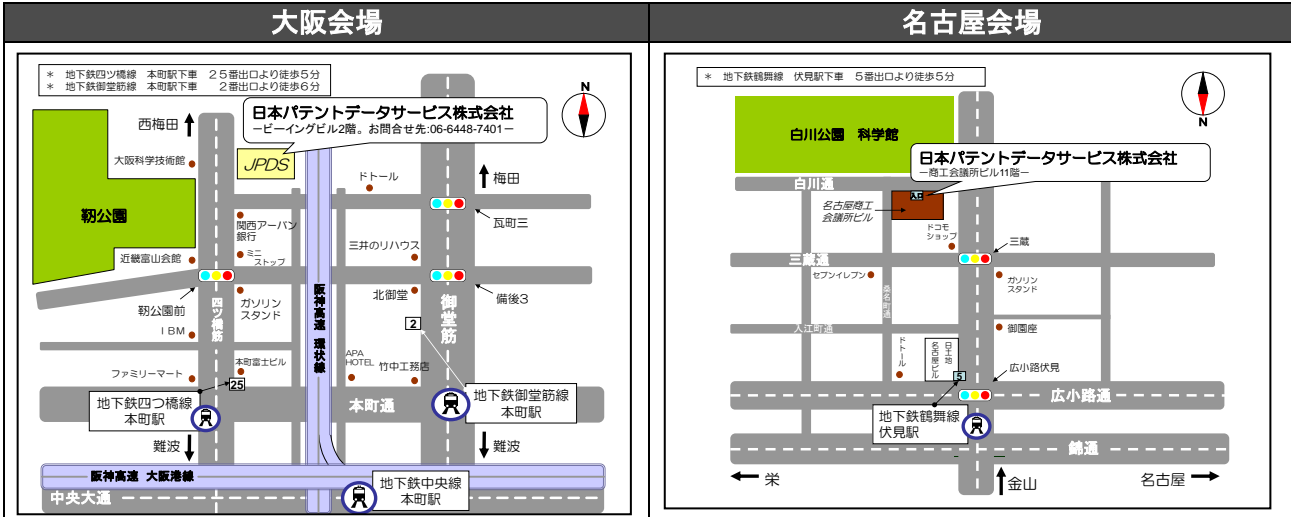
大阪会場

＊ 地下鉄四ツ橋線 本町駅下車 ２５番出口より徒歩５分
＊ 地下鉄御堂筋線 本町駅下車 ２番出口より徒歩６分

日本パテントデータサービス株式会社
－ビーイングビル2階。お問合せ先:06-6448-7401－

N

西梅田
大阪科学技術館
JPDS
ドトール
梅田
靭公園
関西アーバン銀行
瓦町三
三井のリハウス
近畿富山会館
ミニストップ
北御堂
備後3
靭公園前
ガソリンスタンド
四ツ橋筋
阪神高速 環状線
御堂筋
IBM
2
APA HOTEL
竹中工務店
ファミリーマート
本町富士ビル
25
地下鉄四つ橋線 本町駅
本町通
地下鉄御堂筋線 本町駅
難波
難波
阪神高速 大阪港線
地下鉄中央線 本町駅
中央大通

名古屋会場

＊ 地下鉄鶴舞線 伏見駅下車 ５番出口より徒歩５分

N

白川公園 科学館
日本パテントデータサービス株式会社
－商工会議所ビル11階－
白川通
入口
名古屋商工会議所ビル
ドコモショップ
三蔵
三蔵通
セブンイレブン
桑名町通
ガソリンスタンド
入江町通
御園座
ドトール
日土地名古屋ビル
広小路伏見
5
広小路通
地下鉄鶴舞線 伏見駅
錦通
栄
金山
名古屋